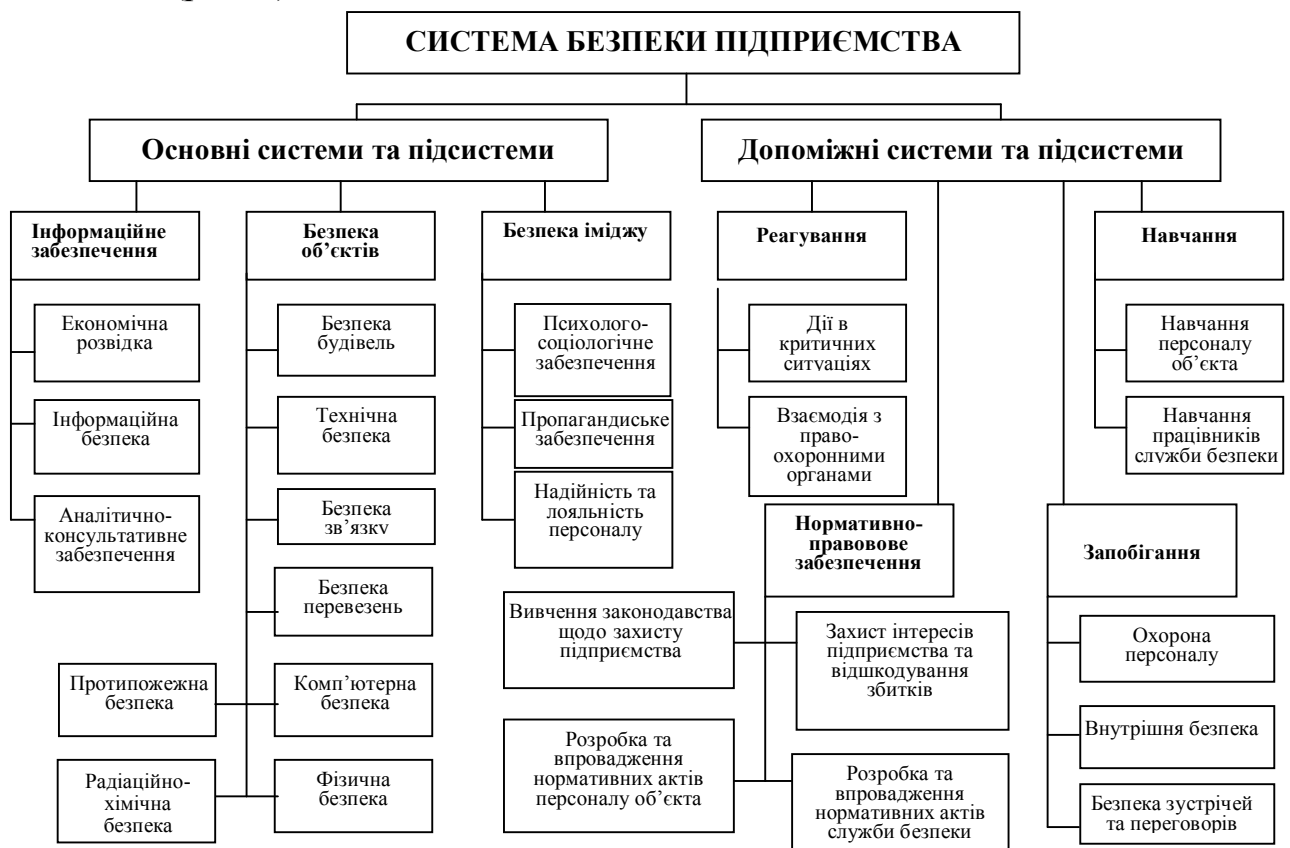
СИСТЕМА БЕЗПЕКИ ПІДПРИЄМСТВА

Основні системи та підсистеми

Допоміжні системи та підсистеми

Інформаційне забезпечення

Економічна розвідка

Інформаційна безпека

Аналітично-консультативне забезпечення

Безпека об'єктів

Безпека будівель

Технічна безпека

Безпека зв'язку

Безпека перевезень

Комп'ютерна безпека

Фізична безпека

Протипожежна безпека

Радіаційно-хімічна безпека

Безпека іміджу

Психолого-соціологічне забезпечення

Пропагандиське забезпечення

Надійність та лояльність персоналу

Реагування

Дії в критичних ситуаціях

Взаємодія з право-охоронними органами

Нормативно-правовове забезпечення

Вивчення законодавства щодо захисту підприємства

Захист інтересів підприємства та відшкодування збитків

Розробка та впровадження нормативних актів персоналу об'єкта

Розробка та впровадження нормативних актів служби безпеки

Навчання

Навчання персоналу об'єкта

Навчання працівників служби безпеки

Запобігання

Охорона персоналу

Внутрішня безпека

Безпека зустрічей та переговорів